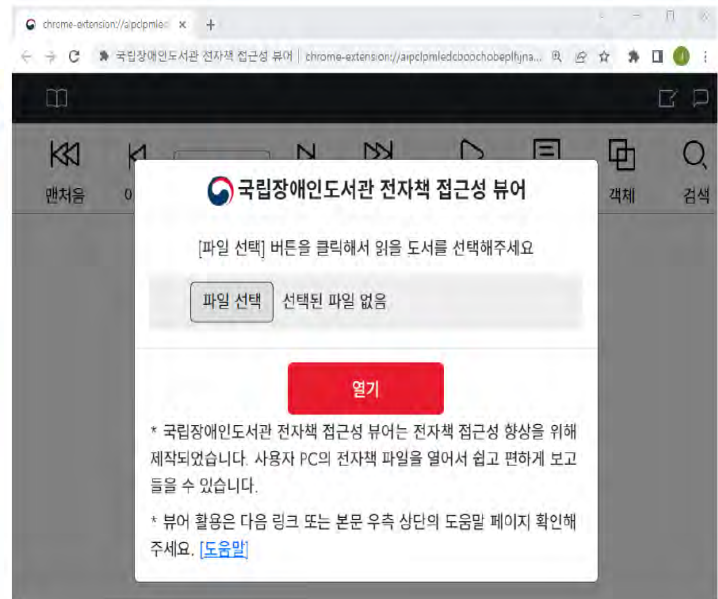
chrome-extension://aipclpmled ×

국립장애인도서관 전자책 접근성 뷰어 | chrome-extension://aipclpmledcbocchobeplfyna...

맨처음
0
객체
검색

국립장애인도서관 전자책 접근성 뷰어

[파일 선택] 버튼을 클릭해서 읽을 도서를 선택해주세요

파일 선택 선택된 파일 없음

열기

* 국립장애인도서관 전자책 접근성 뷰어는 전자책 접근성 향상을 위해 제작되었습니다. 사용자 PC의 전자책 파일을 열어서 쉽고 편하게 보고 들을 수 있습니다.

* 뷰어 활용은 다음 링크 또는 본문 우측 상단의 도움말 페이지 확인해 주세요. [도움말]